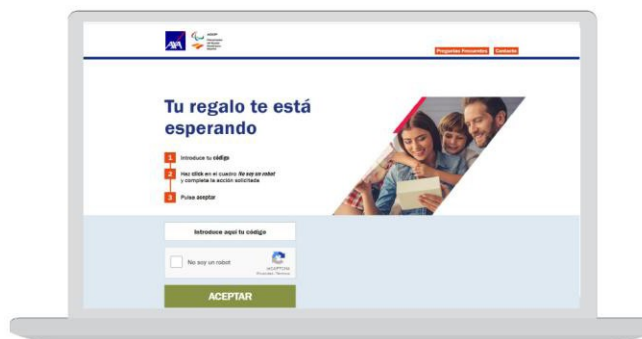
Preguntas Frecuentes Contacto

Tu regalo te está esperando

1 Introduce tu código

2 Haz click en el cuadro No soy un robot y completa la acción solicitada

3 Pulsa aceptar

Introduce aquí tu código

No soy un robot

reCAPTCHA
Privacidad - Términos

ACEPTAR